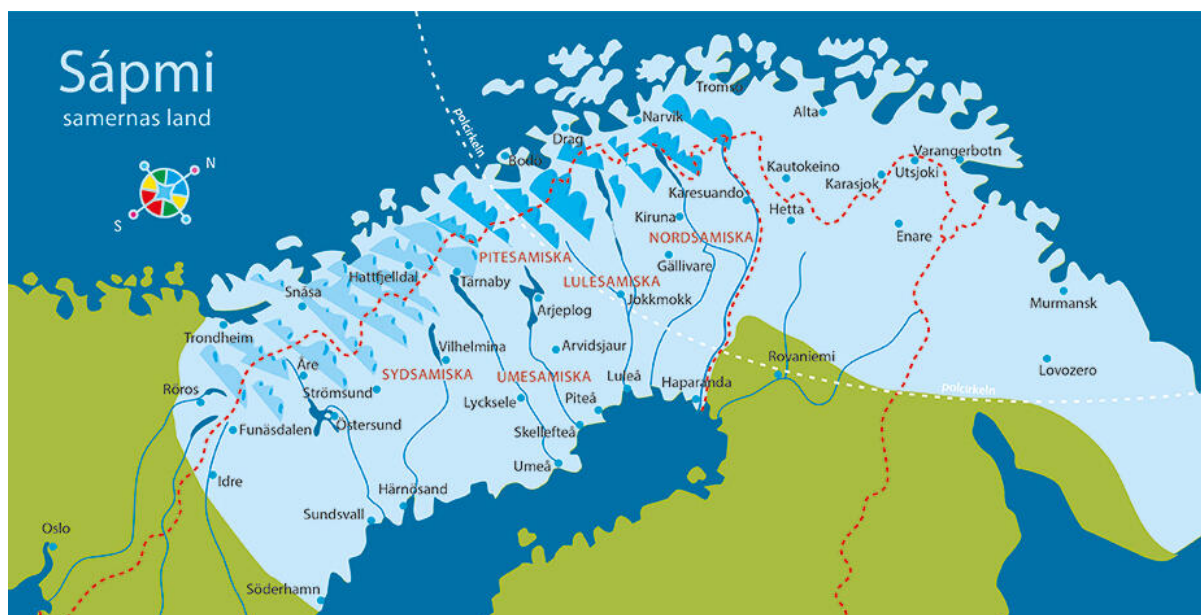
Sápmi
samernas land

N
S

Polcirkeln

Tromsø
Alta
Narvik
Drag
Bodø
Kautokeino
Varangerbotn
Karasjok
Utsjoki
Karesuando
Hetta
Kiruna
NORDSAMISKA
Enare
Gällivare
PITESAMISKA
LULESAMISKA
Hattfjelldal
Tärnaby
Jokkmokk
Snåsa
Arjeplog
Murmansk
Trondheim
Vilhelmina
Arvidsjaur
Åre
Royaniemi
SYDSAMISKA
UMESAMISKA
Luleå
Lovozero
Strömsund
Haparanda
Røros
Östersund
Lycksele
Piteå
Polcirkeln
Funäsdalen
Skellefteå
Umeå
Idre
Härnösand
Sundsvall
Oslo
Söderhamn